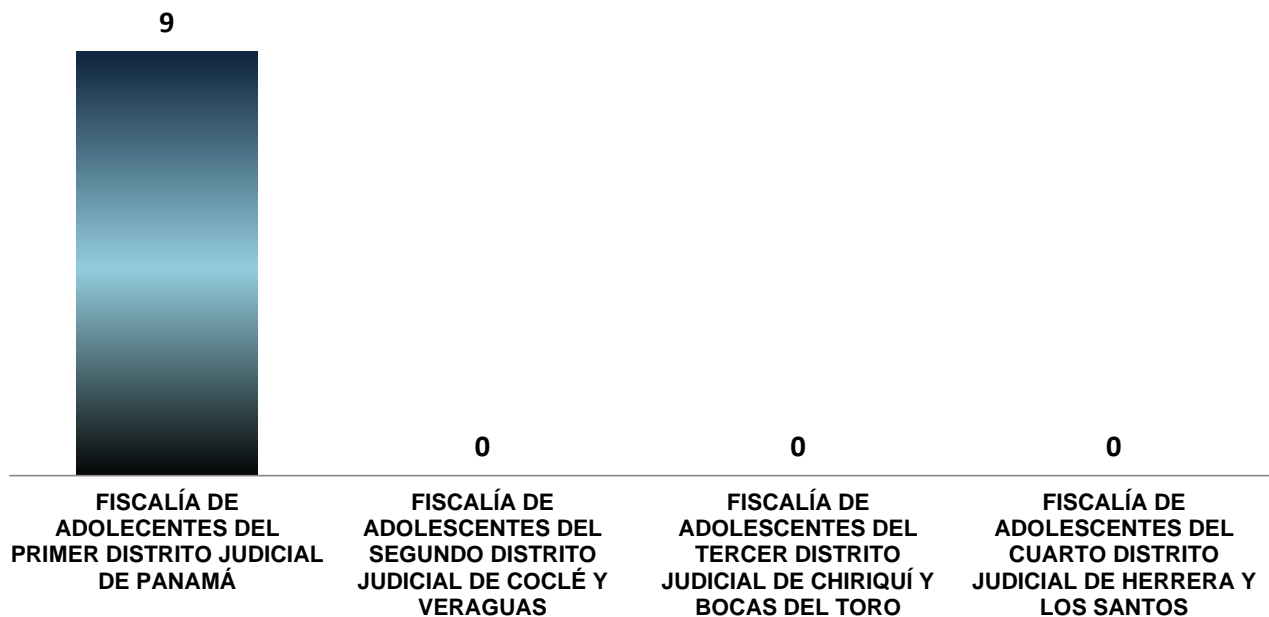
9

0

0

0

FISCALÍA DE ADOLECENTES DEL PRIMER DISTRITO JUDICIAL DE PANAMÁ

FISCALÍA DE ADOLESCENTES DEL SEGUNDO DISTRITO JUDICIAL DE COCLÉ Y VERAGUAS

FISCALÍA DE ADOLESCENTES DEL TERCER DISTRITO JUDICIAL DE CHIRIQUÍ Y BOCAS DEL TORO

FISCALÍA DE ADOLESCENTES DEL CUARTO DISTRITO JUDICIAL DE HERRERA Y LOS SANTOS